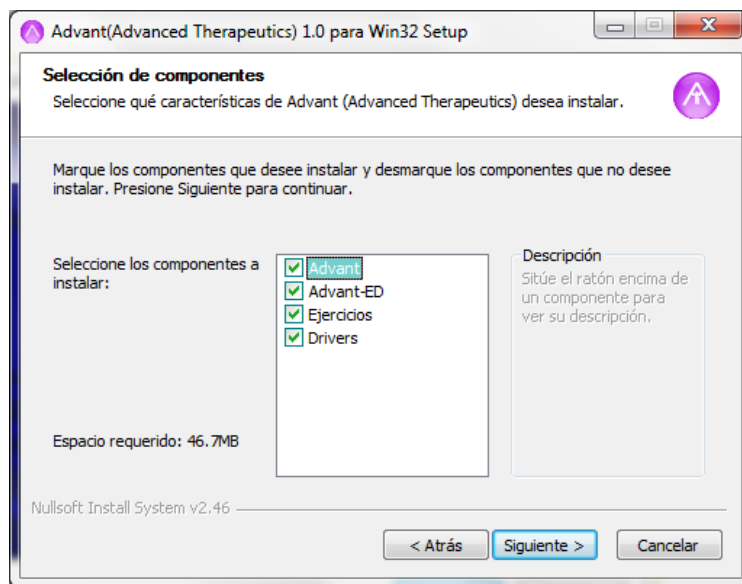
Advant(Advanced Therapeutics) 1.0 para Win32 Setup

Selección de componentes
Seleccione qué características de Advant (Advanced Therapeutics) desea instalar.

Marque los componentes que desee instalar y desmarque los componentes que no desee instalar. Presione Siguiente para continuar.

Seleccione los componentes a instalar:

Advant
Advant-ED
Ejercicios
Drivers

Descripción
Sitúe el ratón encima de un componente para ver su descripción.

Espacio requerido: 46.7MB

Nullsoft Install System v2.46

< Atrás | Siguiente > | Cancelar